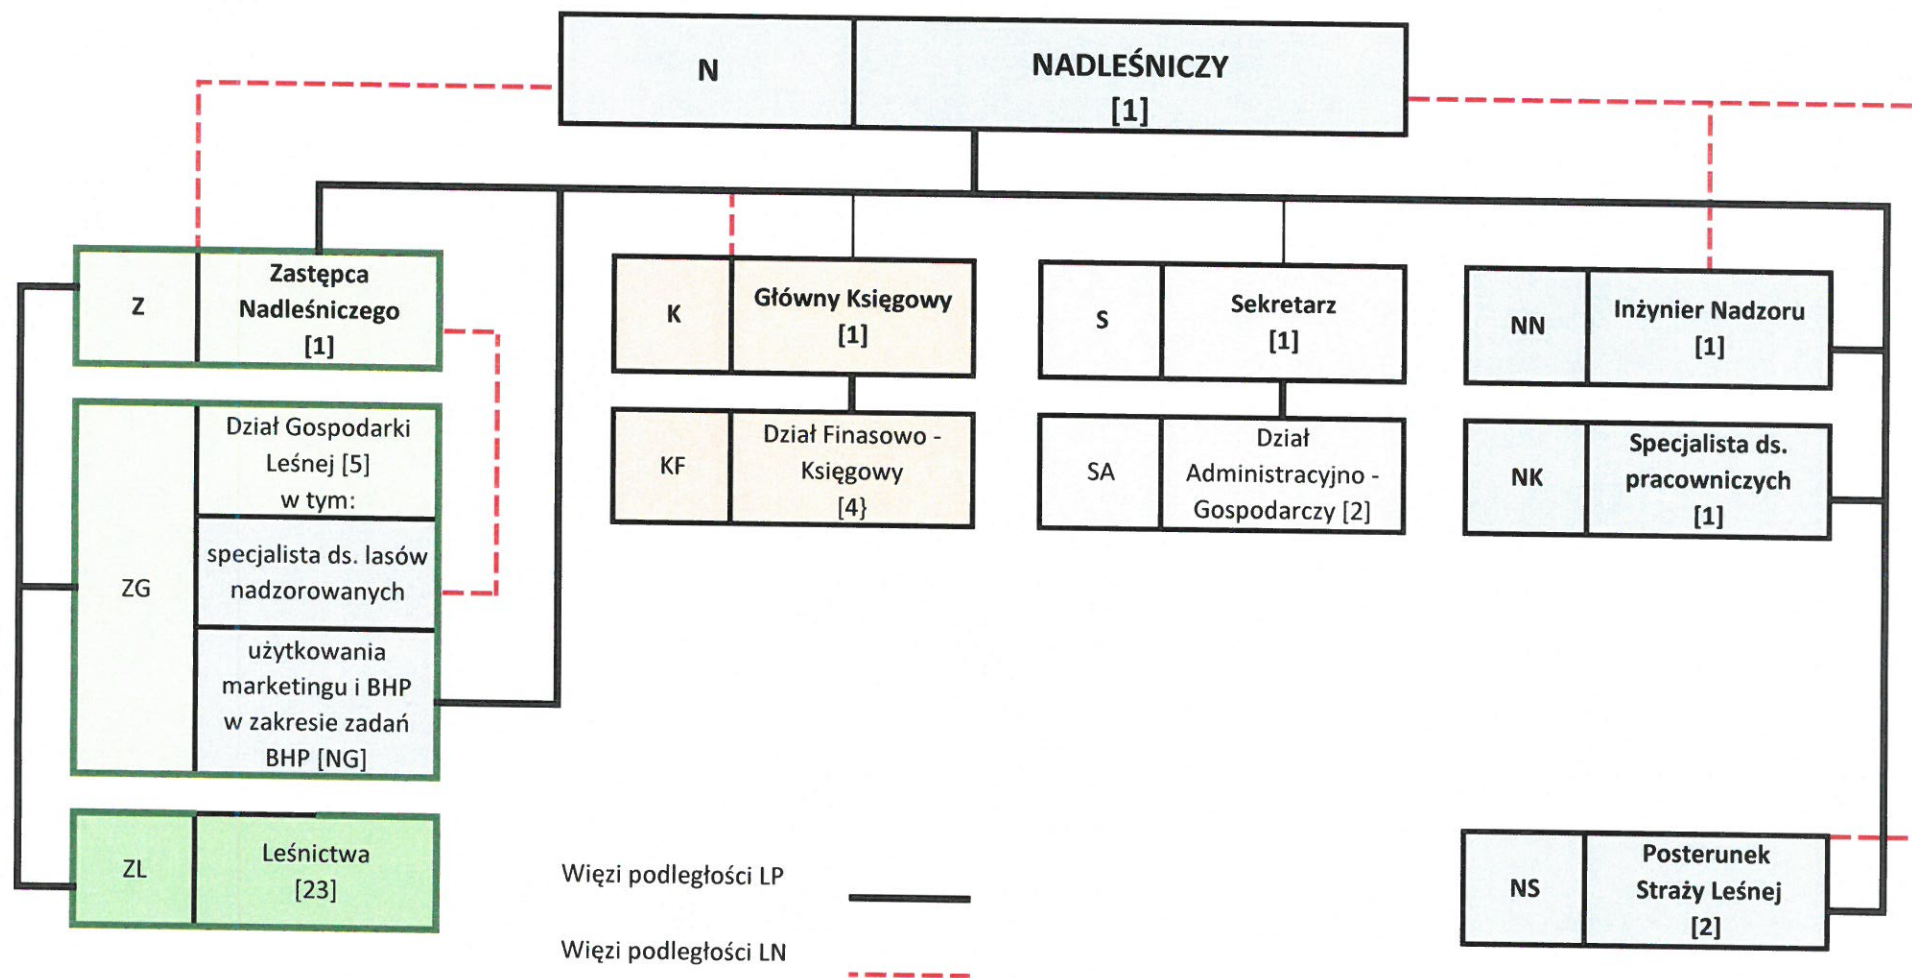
N
NADLEŚNICZY
[1]

Z
Zastępca Nadleśniczego
[1]

ZG
Dział Gospodarki Leśnej [5]
w tym:
specjalista ds. lasów nadzorowanych
użytkowania marketingu i BHP w zakresie zadań BHP [NG]

ZL
Leśnictwa
[23]

K
Główny Księgowy
[1]

KF
Dział Finasowo - Księgowy
[4]

S
Sekretarz
[1]

SA
Dział Administracyjno - Gospodarczy [2]

NN
Inżynier Nadzoru
[1]

NK
Specjalista ds. pracowniczych
[1]

NS
Posterunek Straży Leśnej
[2]

Więzi podległości LP

Więzi podległości LN